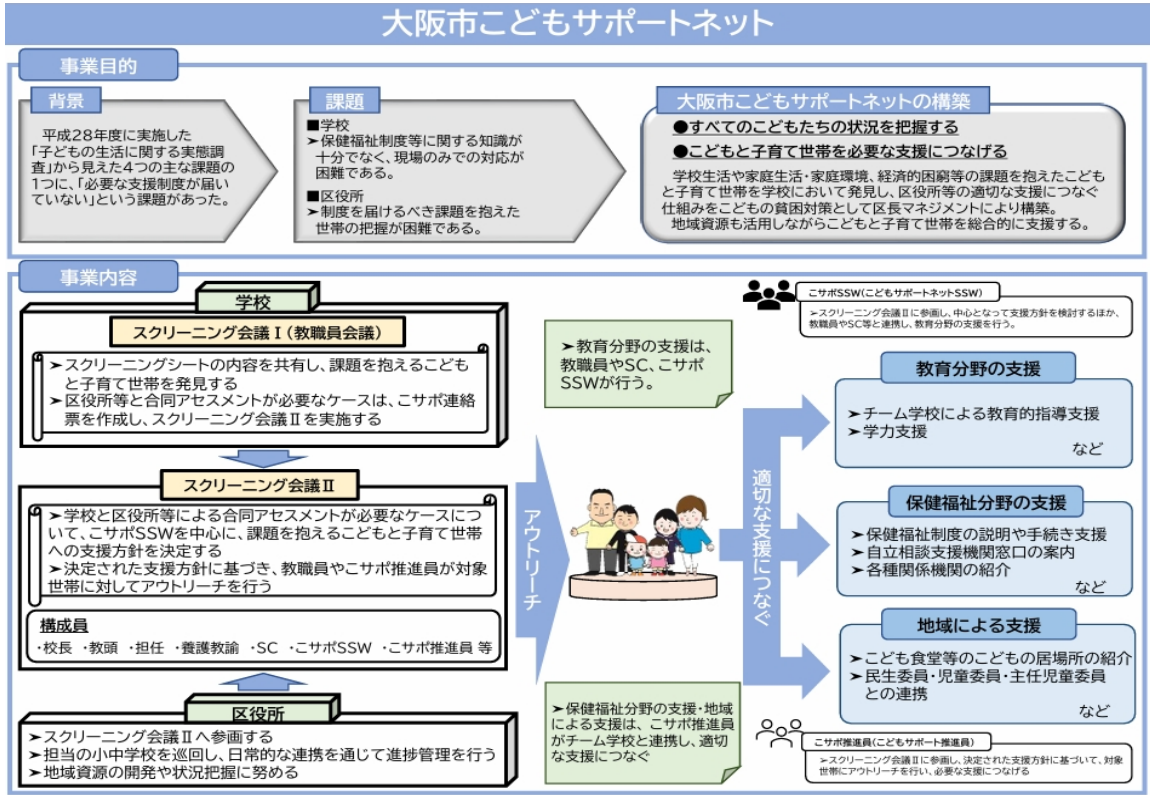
大阪市こどもサポートネット

事業目的

背景

平成28年度に実施した「子どもの生活に関する実態調査」から見えた4つの主な課題の1つに、「必要な支援制度が届いていない」という課題があった。

課題

■学校
➤保健福祉制度等に関する知識が十分でなく、現場のみでの対応が困難である。

■区役所
➤制度を届けるべき課題を抱えた世帯の把握が困難である。

大阪市こどもサポートネットの構築

●すべてのこどもたちの状況を把握する

●こどもと子育て世帯を必要な支援につなげる

学校生活や家庭生活・家庭環境、経済的困窮等の課題を抱えたこどもと子育て世帯を学校において発見し、区役所等の適切な支援につなぐ仕組みをこどもの貧困対策として区長マネジメントにより構築。
地域資源も活用しながらこどもと子育て世帯を総合的に支援する。

事業内容

学校

スクリーニング会議Ⅰ（教職員会議）

➤スクリーニングシートの内容を共有し、課題を抱えるこどもと子育て世帯を発見する
➤区役所等と合同アセスメントが必要なケースは、こサポ連絡票を作成し、スクリーニング会議Ⅱを実施する

スクリーニング会議Ⅱ

➤学校と区役所等による合同アセスメントが必要なケースについて、こサポSSWを中心に、課題を抱えるこどもと子育て世帯への支援方針を決定する
➤決定された支援方針に基づき、教職員やこサポ推進員が対象世帯に対してアウトリーチを行う

構成員
・校長 ・教頭 ・担任 ・養護教諭 ・SC ・こサポSSW ・こサポ推進員 等

区役所

➤スクリーニング会議Ⅱへ参画する
➤担当の小中学校を巡回し、日常的な連携を通じて進捗管理を行う
➤地域資源の開発や状況把握に努める

アウトリーチ

➤教育分野の支援は、教職員やSC、こサポSSWが行う。

➤保健福祉分野の支援・地域による支援は、こサポ推進員がチーム学校と連携し、適切な支援につなぐ

適切な支援につなぐ

こサポSSW（こどもサポートネットSSW）
➤スクリーニング会議Ⅱに参画し、中心となって支援方針を検討するほか、教職員やSC等と連携し、教育分野の支援を行う。

教育分野の支援
➤チーム学校による教育的指導支援
➤学力支援
など

保健福祉分野の支援
➤保健福祉制度の説明や手続き支援
➤自立相談支援機関窓口の案内
➤各種関係機関の紹介
など

地域による支援
➤こども食堂等のこどもの居場所の紹介
➤民生委員・児童委員・主任児童委員との連携
など

こサポ推進員（こどもサポート推進員）
➤スクリーニング会議Ⅱに参画し、決定された支援方針に基づいて、対象世帯にアウトリーチを行い、必要な支援につなげる